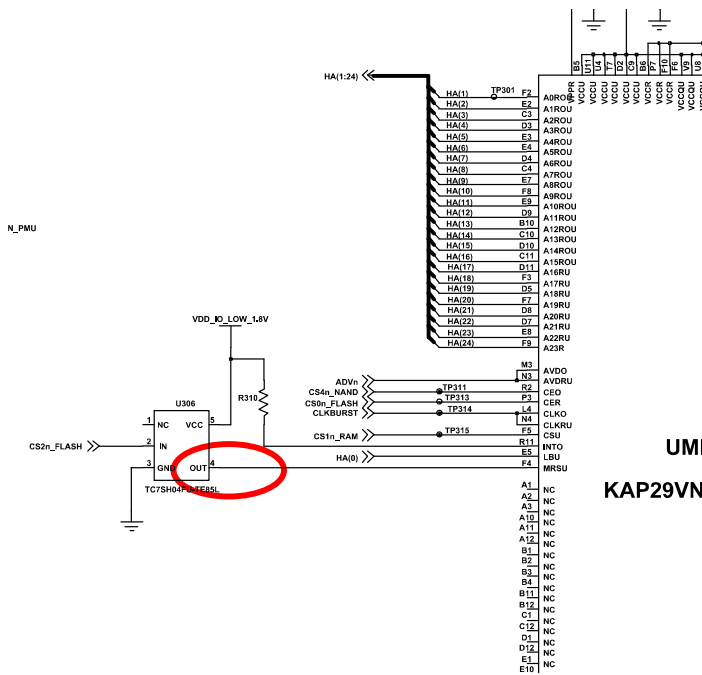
HA(1:24)

TP301

HA(1) F2 A0ROU
HA(2) E2 A1ROU
HA(3) C3 A2ROU
HA(4) D3 A3ROU
HA(5) E3 A4ROU
HA(6) E4 A5ROU
HA(7) D4 A6ROU
HA(8) C4 A7ROU
HA(9) E7 A8ROU
HA(10) F8 A9ROU
HA(11) E9 A10ROU
HA(12) D9 A11ROU
HA(13) B10 A12ROU
HA(14) C10 A13ROU
HA(15) D10 A14ROU
HA(16) C11 A15ROU
HA(17) D11 A16RU
HA(18) F3 A17RU
HA(19) D5 A18RU
HA(20) F7 A19RU
HA(21) D8 A20RU
HA(22) D7 A21RU
HA(23) E8 A22RU
HA(24) F9 A23R

B5 U11 U4 T7 D2 C9 B6 P7 F6 F10 V9 U8
VPPR VCCU VCCU VCCU VCCU VCCU VCCR VCCR VCCR VCCQU VCCQU

N_PMU

VDD_IO_LOW_1.8V

R310

U306
1 NC
2 IN
3 GND
VCC 5
OUT 4
TC7SH04FU-TE85L

CS2n_FLASH

M3 AVDO
N3 AVDRU
ADVn
CS4n_NAND TP311 R2 CEO
CS0n_FLASH TP313 P3 CER
CLKBURST TP314 L4 CLKO
N4 CLKRU
CS1n_RAM TP315 F5 CSU
R11 INTO
E5 LBU
HA(0) F4 MRSU

UM
KAP29VN

A1 NC
A2 NC
A3 NC
A10 NC
A11 NC
A12 NC
B1 NC
B2 NC
B3 NC
B4 NC
B11 NC
B12 NC
C1 NC
C12 NC
D1 NC
D12 NC
E1 NC
E10 NC